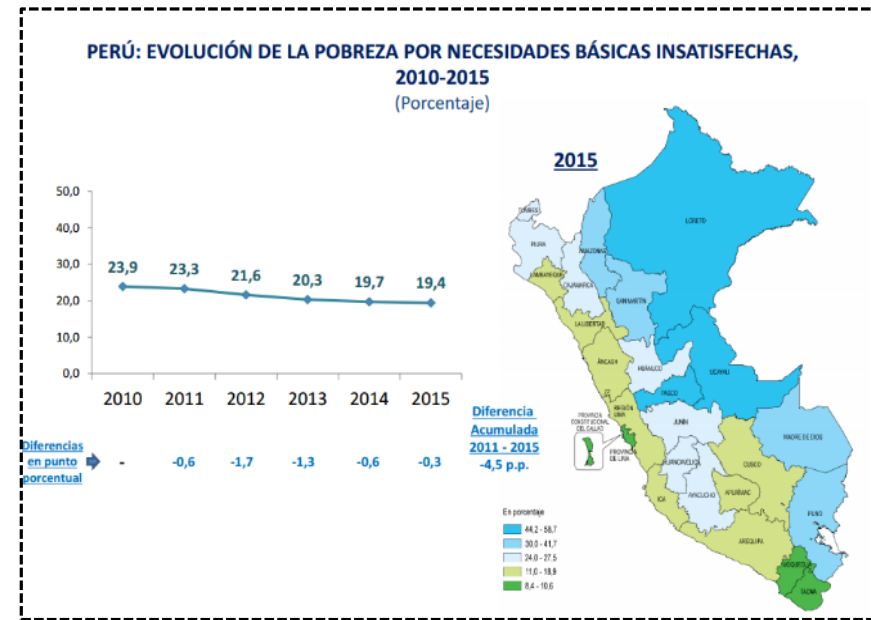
PERÚ: EVOLUCIÓN DE LA POBREZA POR NECESIDADES BÁSICAS INSATISFECHAS, 2010-2015

(Porcentaje)

50,0
40,0
30,0
20,0
10,0
0,0

23,9 23,3 21,6 20,3 19,7 19,4

2010 2011 2012 2013 2014 2015

Diferencias en punto porcentual

| - | -0,6 | -1,7 | -1,3 | -0,6 | -0,3 |
|---|---|---|---|---|---|

Diferencia Acumulada 2011 - 2015
-4,5 p.p.

2015

TUMBES
PIURA
LAMBAYEQUE
CAJAMARCA
AMAZONAS
LORETO
SAN MARTIN
LA LIBERTAD
ÁNCASH
HUÁNUCO
UCAYALI
PASCO
PROVINCIA CONSTITUCIONAL DEL CALLAO
PROVINCIA DE LIMA
REGIÓN LIMA
JUNÍN
HUANCAVELICA
MADRE DE DIOS
CUSCO
ICA
AYACUCHO
APURÍMAC
PUNO
AREQUIPA
MOQUEGUA
TACNA

En porcentaje
44,2 - 58,7
30,0 - 41,7
24,0 - 27,5
11,0 - 18,9
8,4 - 10,6